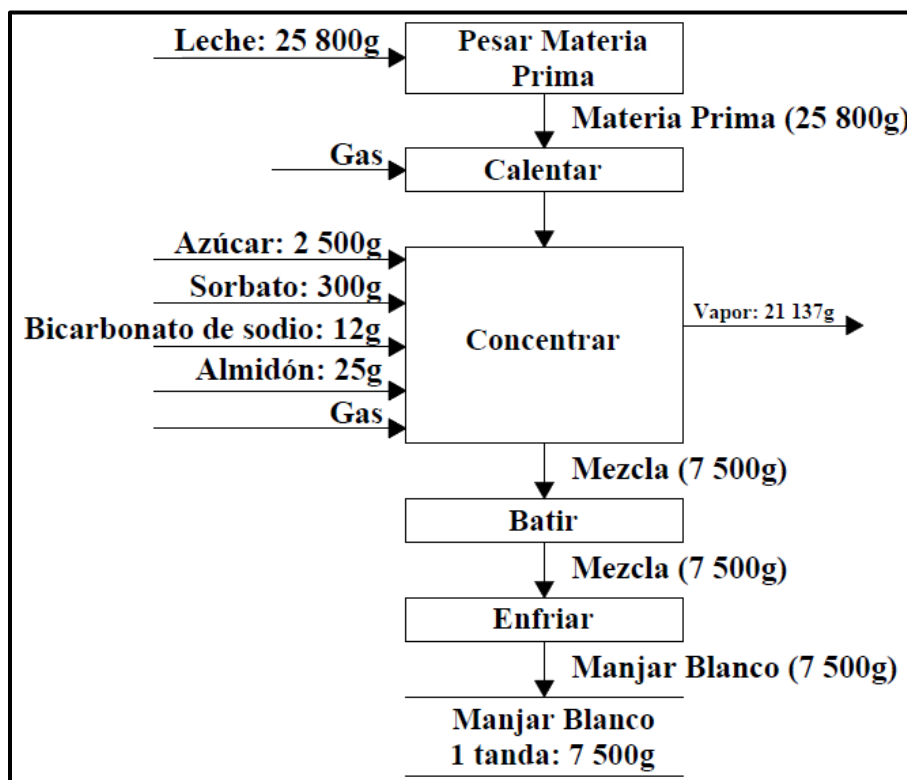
Leche: 25 800g
Pesar Materia Prima
Materia Prima (25 800g)
Gas
Calentar
Azúcar: 2 500g
Sorbato: 300g
Bicarbonato de sodio: 12g
Almidón: 25g
Gas
Concentrar
Vapor: 21 137g
Mezcla (7 500g)
Batir
Mezcla (7 500g)
Enfriar
Manjar Blanco (7 500g)
Manjar Blanco
1 tanda: 7 500g